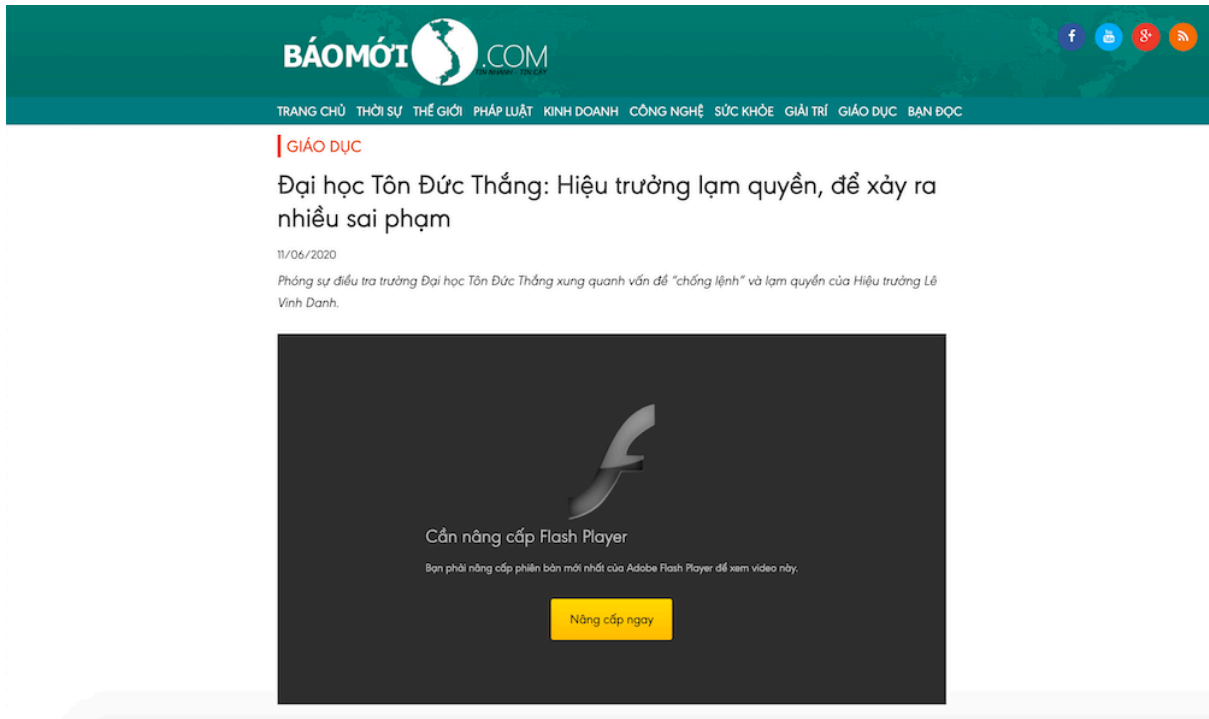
BÁOMỚI .COM
TIN NHANH - TIN CẬY

TRANG CHỦ THỜI SỰ THẾ GIỚI PHÁP LUẬT KINH DOANH CÔNG NGHỆ SỨC KHỎE GIẢI TRÍ GIÁO DỤC BẠN ĐỌC

GIÁO DỤC

Đại học Tôn Đức Thắng: Hiệu trưởng lạm quyền, để xảy ra nhiều sai phạm

11/06/2020

Phóng sự điều tra trường Đại học Tôn Đức Thắng xung quanh vấn đề "chống lệnh" và lạm quyền của Hiệu trưởng Lê Vinh Danh.

Cần nâng cấp Flash Player

Bạn phải nâng cấp phiên bản mới nhất của Adobe Flash Player để xem video này.

Nâng cấp ngay